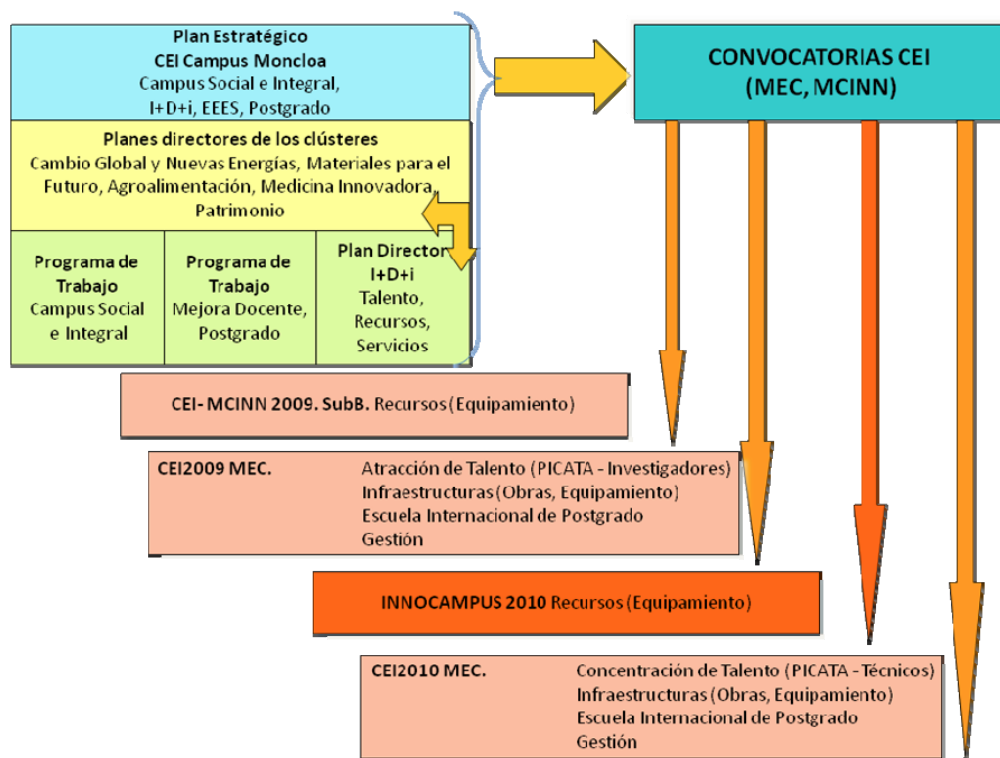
Plan Estratégico
CEI Campus Moncloa
Campus Social e Integral,
I+D+i, EEES, Postgrado

Planes directores de los clústeres
Cambio Global y Nuevas Energías, Materiales para el Futuro, Agroalimentación, Medicina Innovadora, Patrimonio

Programa de Trabajo
Campus Social e Integral

Programa de Trabajo
Mejora Docente, Postgrado

Plan Director I+D+i
Talento, Recursos, Servicios

CONVOCATORIAS CEI
(MEC, MCINN)

CEI- MCINN 2009. SubB. Recursos (Equipamiento)

CEI2009 MEC.
Atracción de Talento (PICATA - Investigadores)
Infraestructuras (Obras, Equipamiento)
Escuela Internacional de Postgrado
Gestión

INNOCAMPUS 2010 Recursos (Equipamiento)

CEI2010 MEC.
Concentración de Talento (PICATA - Técnicos)
Infraestructuras (Obras, Equipamiento)
Escuela Internacional de Postgrado
Gestión